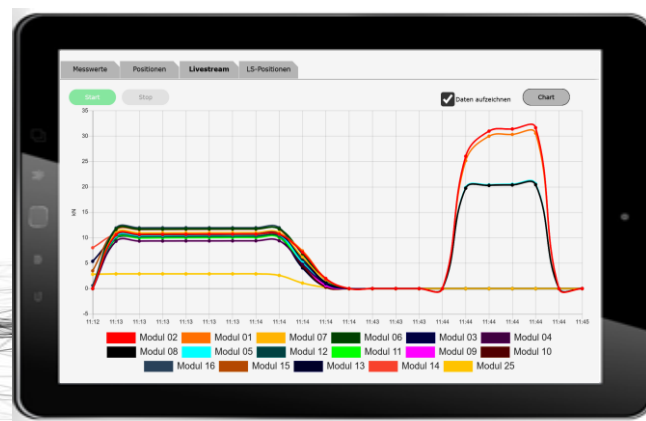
Messwerte | Positionen | Livestream | LS-Positionen

Start | Stop

Daten aufzeichnen

Chart

35
30
25
20
15
10
5
0
-5

kN

11:12 11:13 11:13 11:13 11:13 11:13 11:13 11:13 11:14 11:14 11:14 11:14 11:43 11:43 11:43 11:44 11:44 11:44 11:44 11:44 11:44 11:45

Modul 02 Modul 01 Modul 07 Modul 06 Modul 03 Modul 04
Modul 08 Modul 05 Modul 12 Modul 11 Modul 09 Modul 10
Modul 16 Modul 15 Modul 13 Modul 14 Modul 25